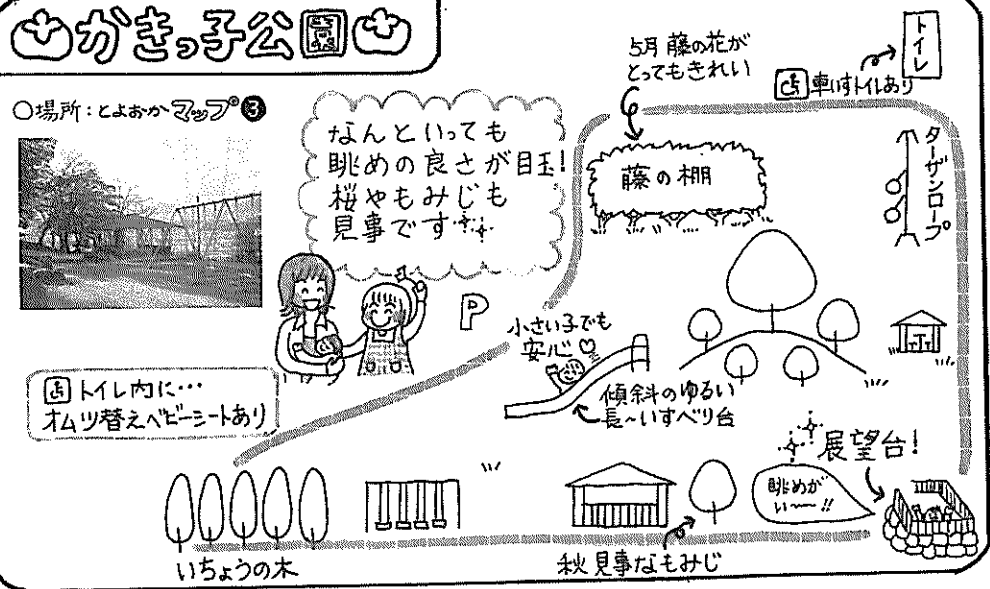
かきっ子公園

○場所：とよおかマップ③

なんといっても
眺めの良さが目玉！
桜やもみじも
見事です

5月 藤の花が
とってもきれい

トイレ

車いすトイレあり

藤の棚

ターザンロープ

P

小さい子でも
安心

傾斜のゆるい
長～いすべり台

トイレ内に…
オムツ替えベビーシートあり

展望台！

眺めがい～～!!

いちょうの木

秋 見事なもみじ